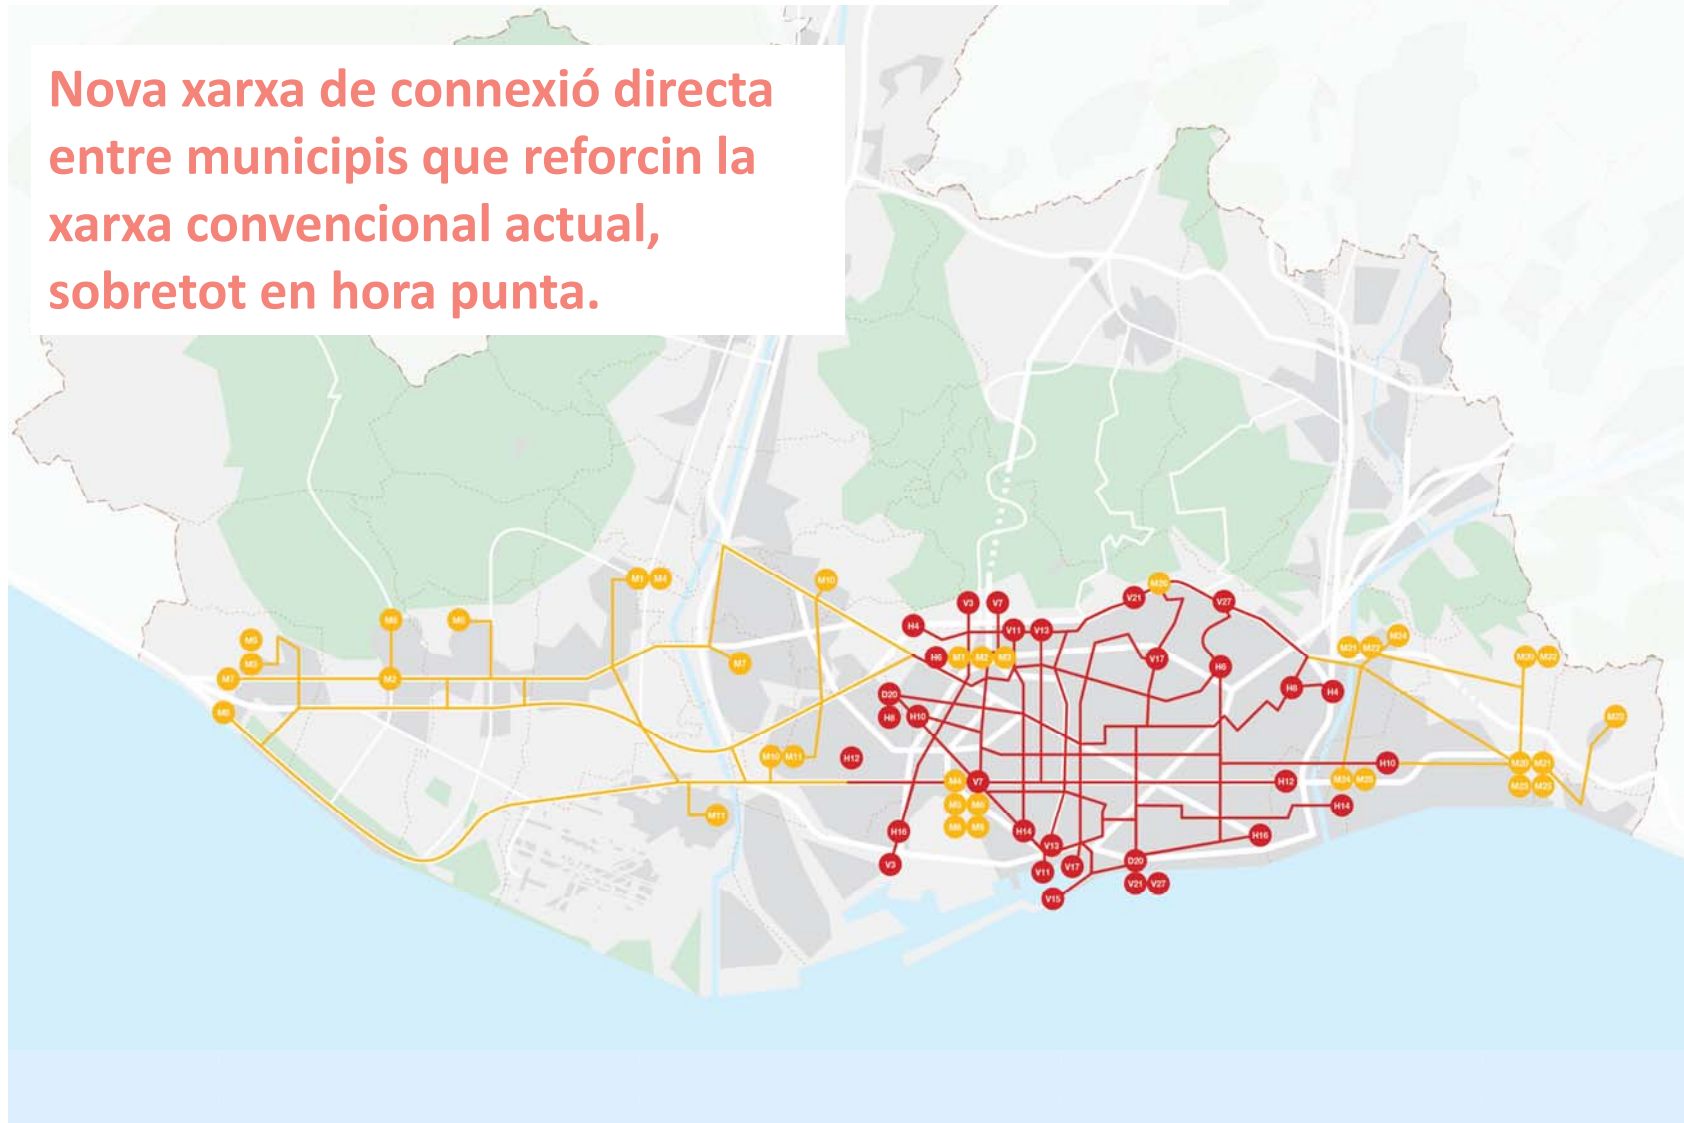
Nova xarxa de connexió directa entre municipis que reforcin la xarxa convencional actual, sobretot en hora punta.

M1 M4
M10
M5
M8
M6
M6
M3
M7
M2
M7
M9
M10 M11
M11
V3 V7
H4
V11 V13
V21
M20
V27
H6 M1 M2 M3
V17
H6
D20
H8
H10
H8 H4
M21 M22 M24
M20 M22
M23
H12
M4
V7
H12
H10
M24 M25
M20 M21
M23 M25
M5 M6
M8 M9
H14
H14
H16
H16
V13
V3
V11
V17
D20
V21 V27
V15